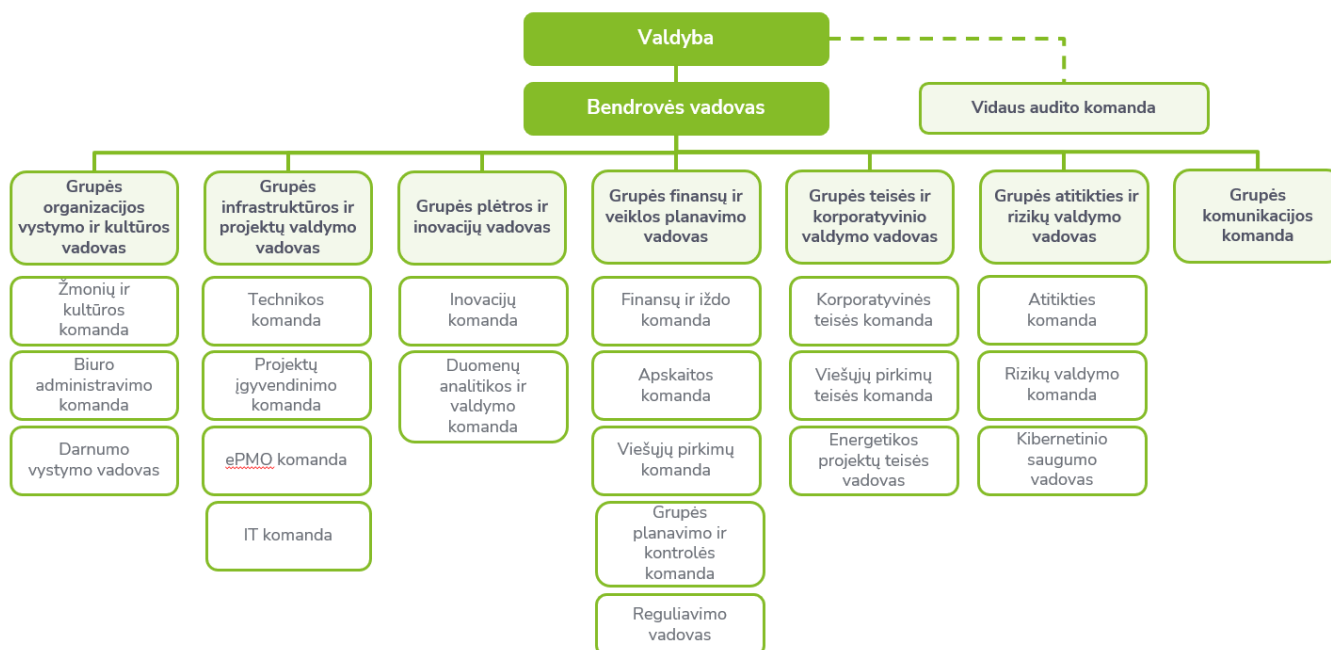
Valdyba

Bendrovės vadovas

Vidaus audito komanda

Grupės organizacijos vystymo ir kultūros vadovas

Žmonių ir kultūros komanda

Biuro administravimo komanda

Darnumo vystymo vadovas

Grupės infrastruktūros ir projektų valdymo vadovas

Technikos komanda

Projektų įgyvendinimo komanda

ePMO komanda

IT komanda

Grupės plėtros ir inovacijų vadovas

Inovacijų komanda

Duomenų analitikos ir valdymo komanda

Grupės finansų ir veiklos planavimo vadovas

Finansų ir iždo komanda

Apskaitos komanda

Viešųjų pirkimų komanda

Grupės planavimo ir kontrolės komanda

Reguliavimo vadovas

Grupės teisės ir korporatyvinio valdymo vadovas

Korporatyvinės teisės komanda

Viešųjų pirkimų teisės komanda

Energetikos projektų teisės vadovas

Grupės atitikties ir rizikų valdymo vadovas

Atitikties komanda

Rizikų valdymo komanda

Kibernetinio saugumo vadovas

Grupės komunikacijos komanda